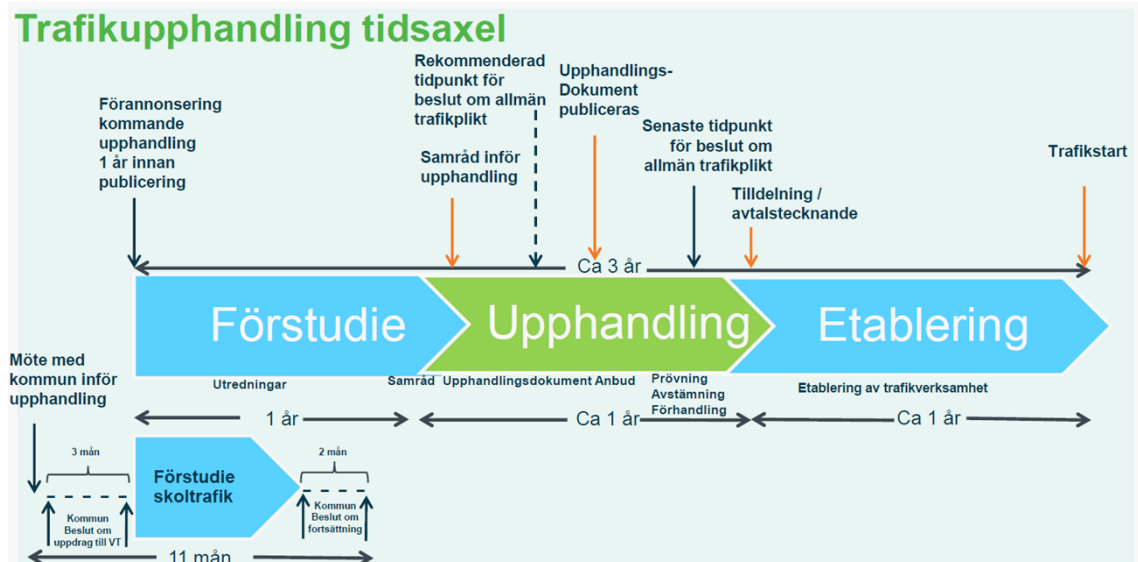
Trafikupphandling tidsaxel

Förannonsering kommande upphandling 1 år innan publicering

Rekommenderad tidpunkt för beslut om allmän trafikplikt

Samråd inför upphandling

Upphandlings-Dokument publiceras

Senaste tidpunkt för beslut om allmän trafikplikt

Tilldelning / avtalstecknande

Trafikstart

Ca 3 år

Förstudie

Upphandling

Etablering

Möte med kommun inför upphandling

Utredningar

Samråd Upphandlingsdokument Anbud

Prövning Avstämning Förhandling

Etablering av trafikverksamhet

1 år

Ca 1 år

Ca 1 år

3 mån

Förstudie skoltrafik

2 mån

Kommun Beslut om uppdrag till VT

Kommun Beslut om fortsättning

11 mån